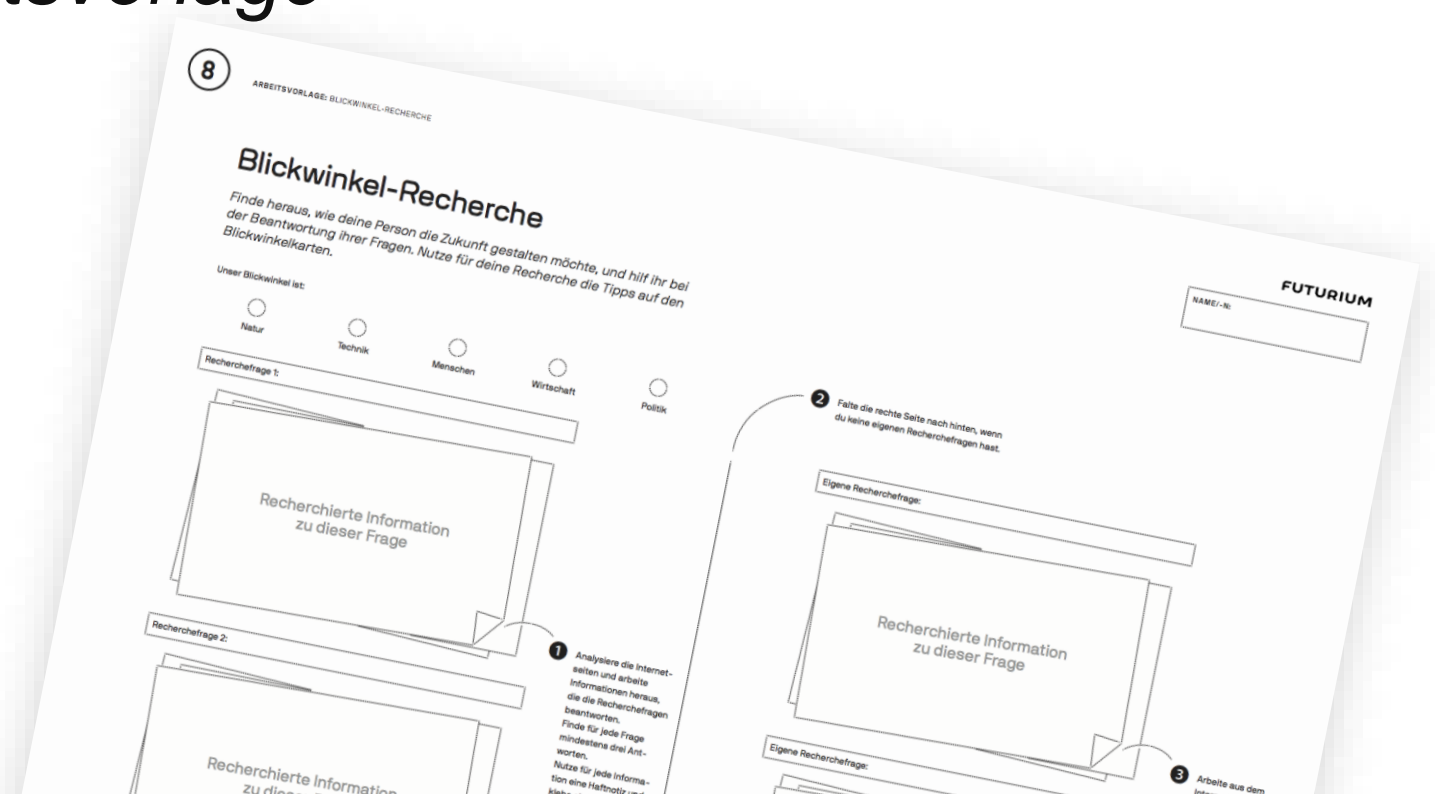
tsvorlage

8

ARBEITSVORLAGE: BLICKWINKEL-RECHERCHE

Blickwinkel-Recherche

Finde heraus, wie deine Person die Zukunft gestalten möchte, und hilf ihr bei der Beantwortung ihrer Fragen. Nutze für deine Recherche die Tipps auf den Blickwinkelkarten.

FUTURIUM

NAME/-N:

Unser Blickwinkel ist:

Natur

Technik

Menschen

Wirtschaft

Politik

Recherchefrage 1:

Recherchierte Information zu dieser Frage

Recherchefrage 2:

Recherchierte Information zu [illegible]

1 Analysiere die Internetseiten und arbeite Informationen heraus, die die Recherchefragen beantworten. Finde für jede Frage mindestens drei Antworten. Nutze für jede Information eine Haftnotiz und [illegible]

2 Falte die rechte Seite nach hinten, wenn du keine eigenen Recherchefragen hast.

Eigene Recherchefrage:

Recherchierte Information zu dieser Frage

Eigene Recherchefrage:

3 Arbeite aus dem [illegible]